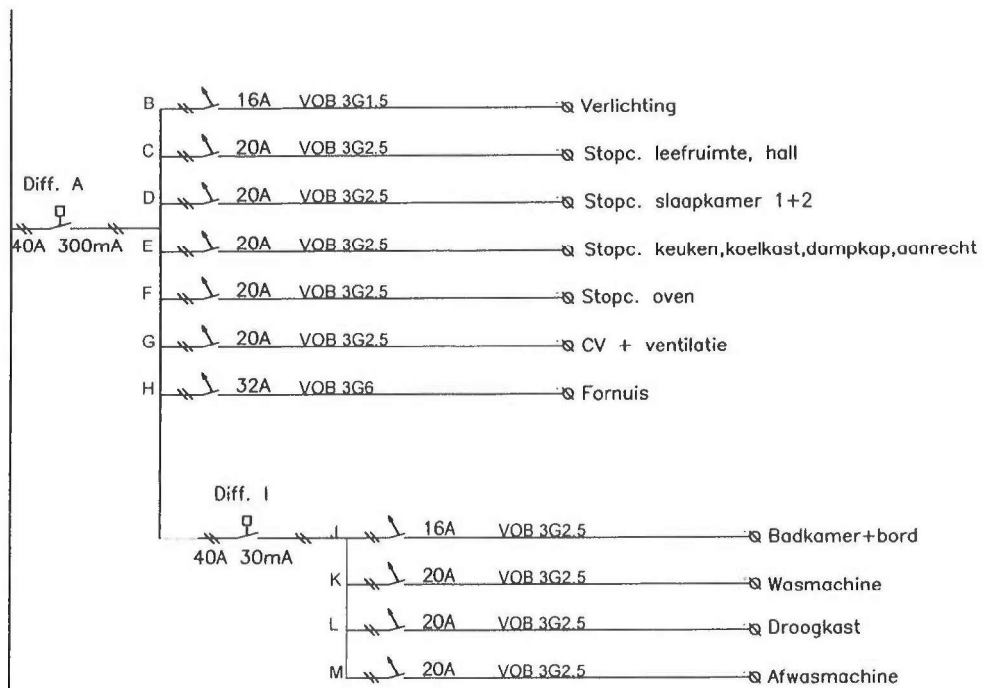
Diff. A

40A 300mA

B 16A VOB 3G1.5 Verlichting

C 20A VOB 3G2.5 Stopc. leefruimte, hall

D 20A VOB 3G2.5 Stopc. slaapkamer 1+2

E 20A VOB 3G2.5 Stopc. keuken,koelkast,dampkap,aanrecht

F 20A VOB 3G2.5 Stopc. oven

G 20A VOB 3G2.5 CV + ventilatie

H 32A VOB 3G6 Fornuis

Diff. I

40A 30mA

J 16A VOB 3G2.5 Badkamer+bord

K 20A VOB 3G2.5 Wasmachine

L 20A VOB 3G2.5 Droogkast

M 20A VOB 3G2.5 Afwasmachine